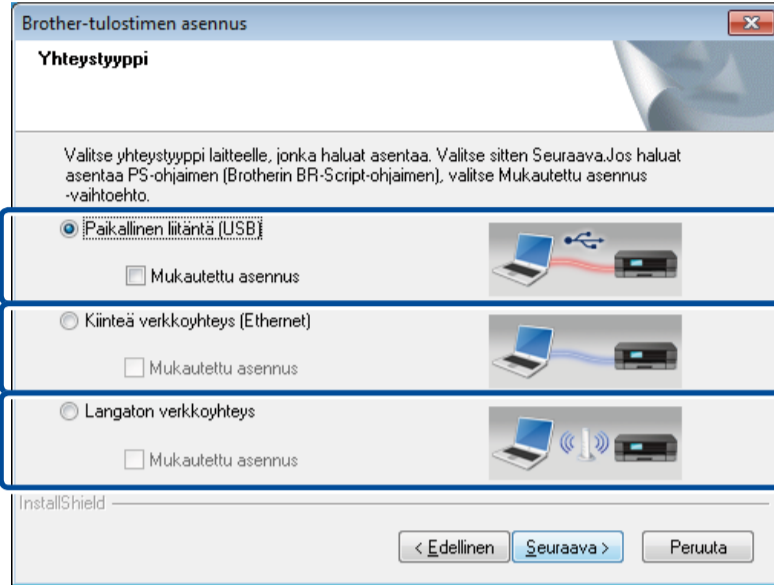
Brother-tulostimen asennus

Yhteystyyppi

Valitse yhteystyyppi laitteelle, jonka haluat asentaa. Valitse sitten Seuraava.Jos haluat asentaa PS-ohjaimen (Brotherin BR-Script-ohjaimen), valitse Mukautettu asennus -vaihtoehto.

Paikallinen liitäntä (USB)

Mukautettu asennus

Kiinteä verkkoyhteys (Ethernet)

Mukautettu asennus

Langaton verkkoyhteys

Mukautettu asennus

InstallShield

< Edellinen

Seuraava >

Peruuta